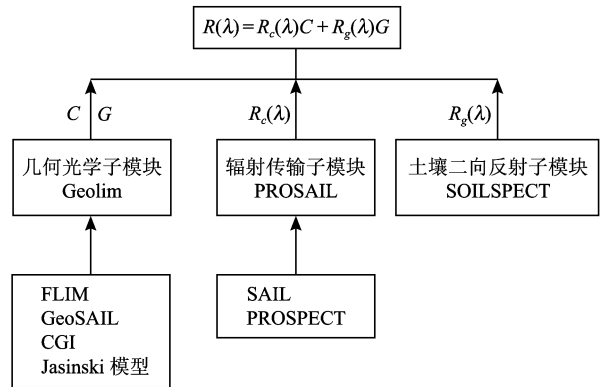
$R(\lambda)=R_c(\lambda)C+R_g(\lambda)G$

$C$ $G$

$R_c(\lambda)$

$R_g(\lambda)$

几何光学子模块
Geolim

辐射传输子模块
PROSAIL

土壤二向反射子模块
SOILSPECT

FLIM
GeoSAIL
CGI
Jasinski 模型

SAIL
PROSPECT